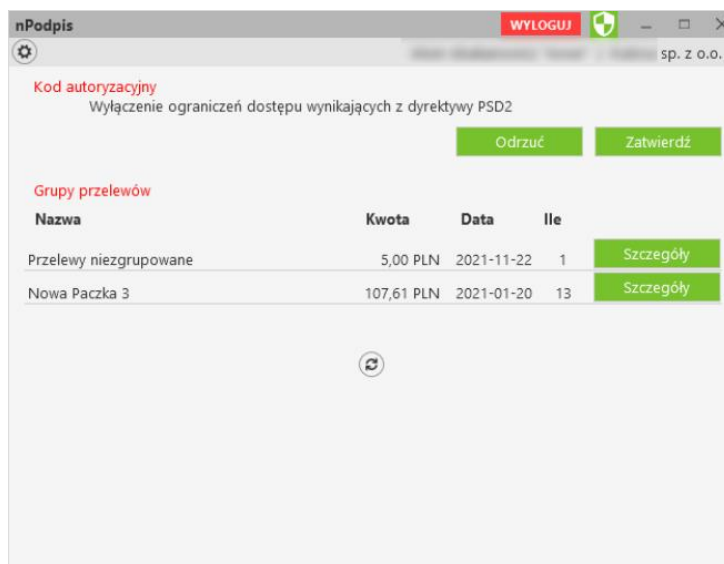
nPodpis

WYLOGUJ

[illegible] sp. z o.o.

Kod autoryzacyjny

Wyłączenie ograniczeń dostępu wynikających z dyrektywy PSD2

Odrzuć

Zatwierdź

Grupy przelewów

| Nazwa | Kwota | Data | Ile | |
|---|---|---|---|---|
| Przelewy niezgrupowane | 5,00 PLN | 2021-11-22 | 1 | Szczegóły |
| Nowa Paczka 3 | 107,61 PLN | 2021-01-20 | 13 | Szczegóły |